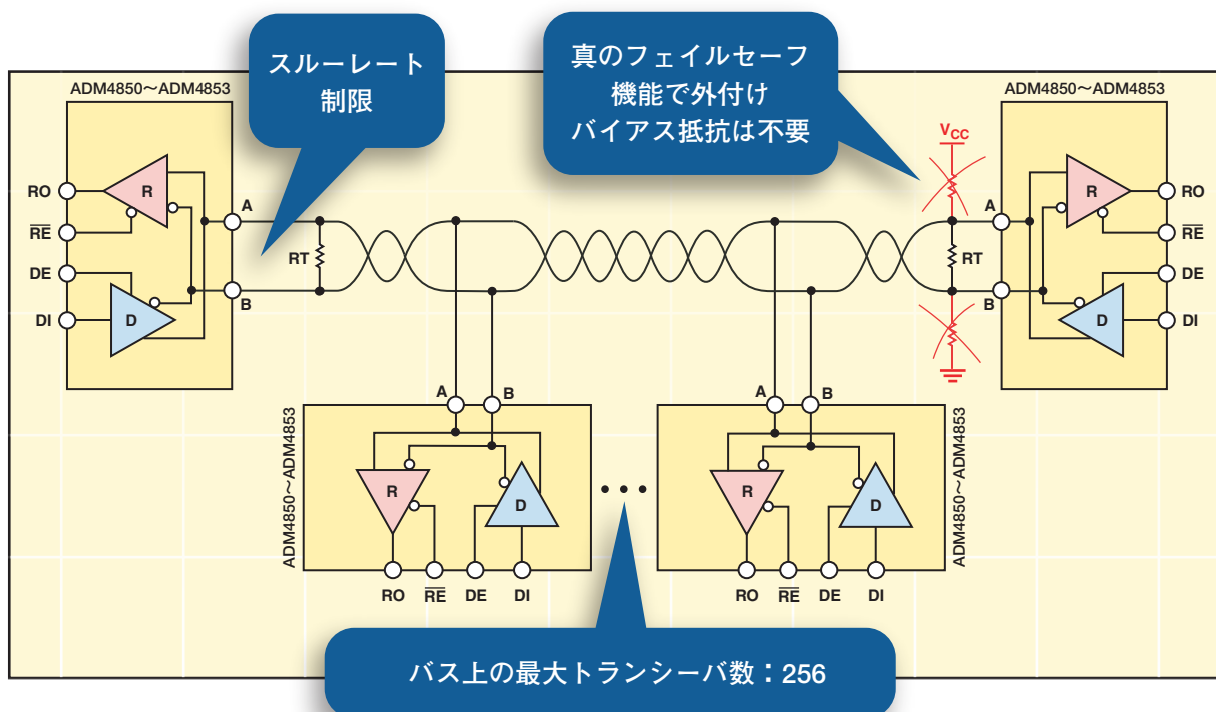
スルーレート制限

真のフェイルセーフ機能で外付けバイアス抵抗は不要

ADM4850～ADM4853

RO
$\overline{RE}$
DE
DI
R
D
A
B
RT

$V_{CC}$

ADM4850～ADM4853

A
B
R
D
RO
$\overline{RE}$
DE
DI

ADM4850～ADM4853

A
B
R
D
RO
$\overline{RE}$
DE
DI

ADM4850～ADM4853

RT
A
B
R
D
RO
$\overline{RE}$
DE
DI

• • •

バス上の最大トランシーバ数：256